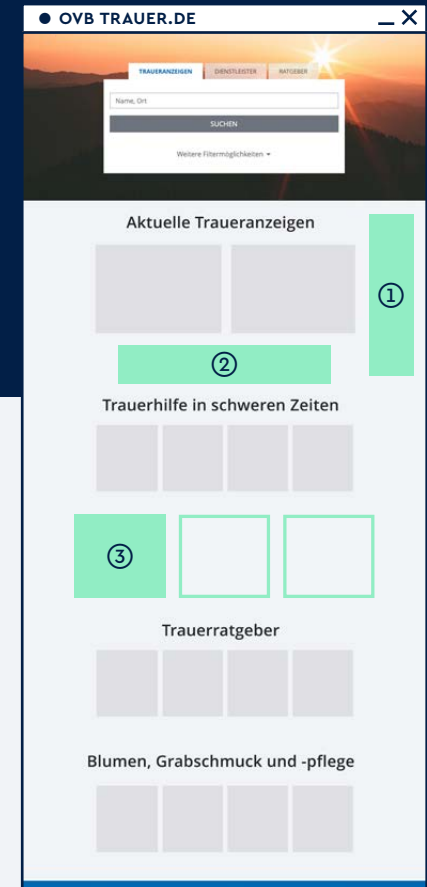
● OVB TRAUER.DE

TRAUERANZEIGEN DIENSTLEISTER RATGEBER

Name, Ort

SUCHEN

Weitere Filtermöglichkeiten ▾

Aktuelle Traueranzeigen

①

②

Trauerhilfe in schweren Zeiten

③

Trauerratgeber

Blumen, Grabschmuck und -pflege